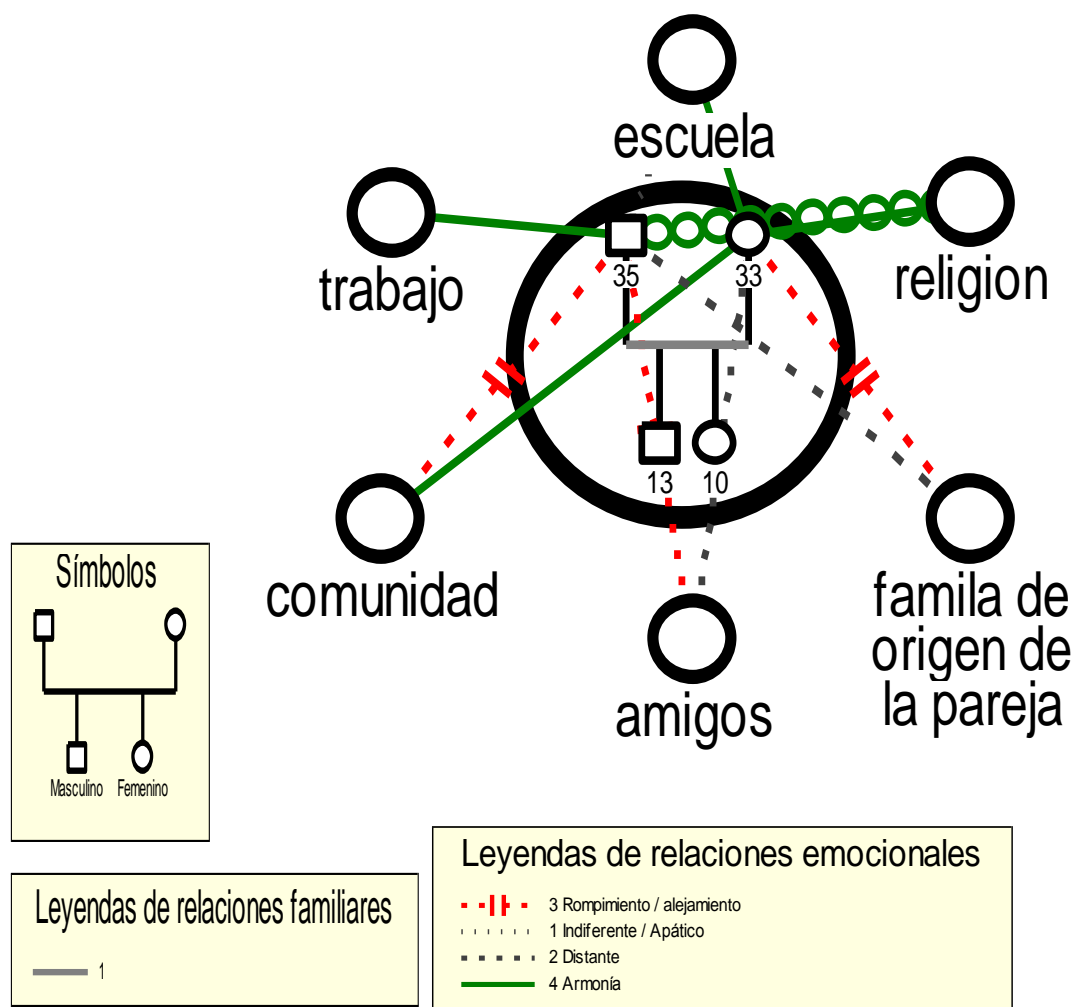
escuela

trabajo

religion

35

33

13

10

comunidad

amigos

famila de origen de la pareja

Símbolos

Masculino Femenino

Leyendas de relaciones familiares

1

Leyendas de relaciones emocionales

3 Rompimiento / alejamiento

1 Indiferente / Apático

2 Distante

4 Armonía